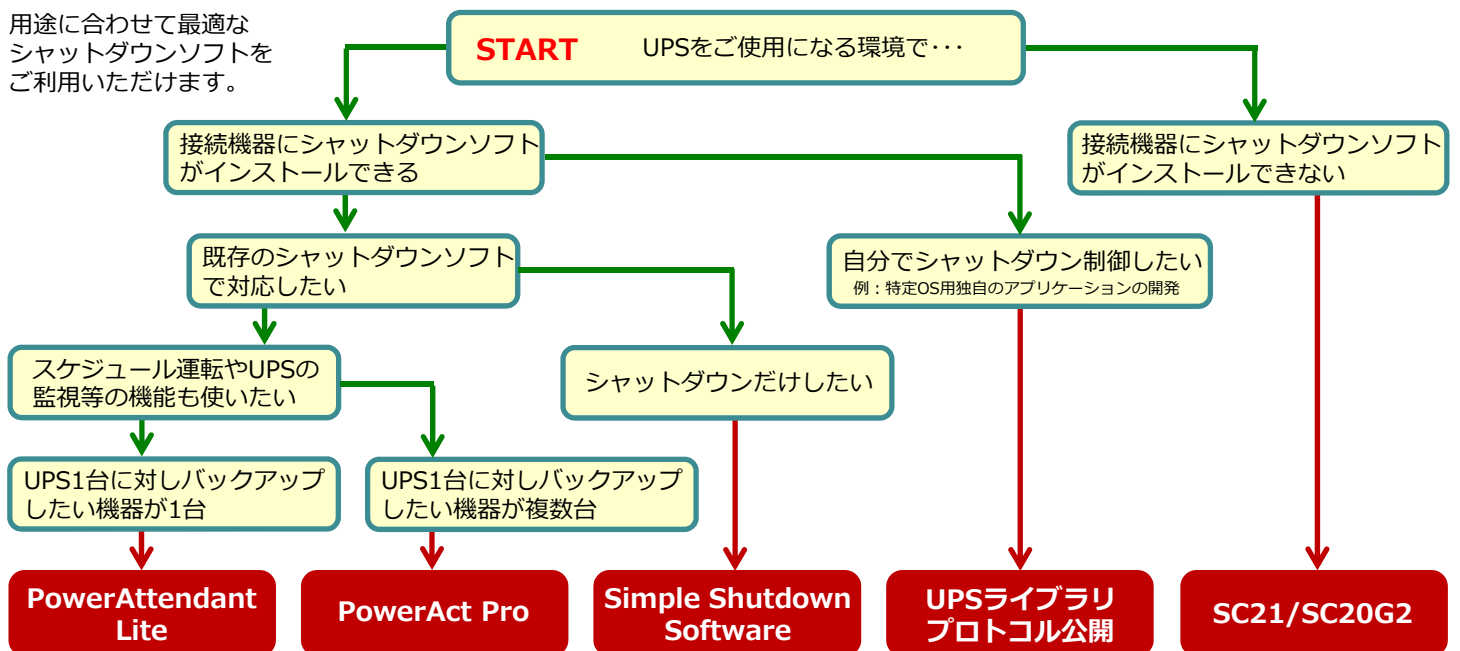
用途に合わせて最適なシャットダウンソフトをご利用いただけます。

START UPSをご使用になる環境で･･･

接続機器にシャットダウンソフトがインストールできる

接続機器にシャットダウンソフトがインストールできない

既存のシャットダウンソフトで対応したい

自分でシャットダウン制御したい
例：特定OS用独自のアプリケーションの開発

スケジュール運転やUPSの監視等の機能も使いたい

シャットダウンだけしたい

UPS1台に対しバックアップしたい機器が1台

UPS1台に対しバックアップしたい機器が複数台

PowerAttendant Lite

PowerAct Pro

Simple Shutdown Software

UPSライブラリプロトコル公開

SC21/SC20G2